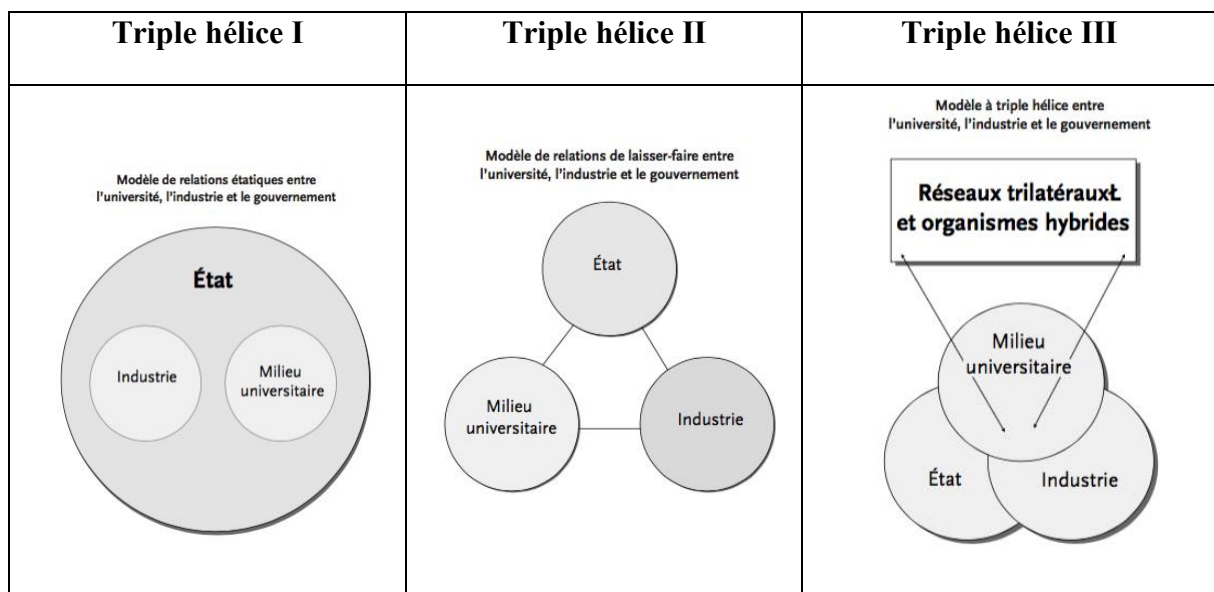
| Triple hélice I | Triple hélice II | Triple hélice III |
|---|---|---|
| Modèle de relations étatiques entre l'université, l'industrie et le gouvernement<br>État<br>Industrie<br>Milieu universitaire | Modèle de relations de laisser-faire entre l'université, l'industrie et le gouvernement<br>État<br>Milieu universitaire<br>Industrie | Modèle à triple hélice entre l'université, l'industrie et le gouvernement<br>Réseaux trilatérauxŁ et organismes hybrides<br>Milieu universitaire<br>État<br>Industrie |